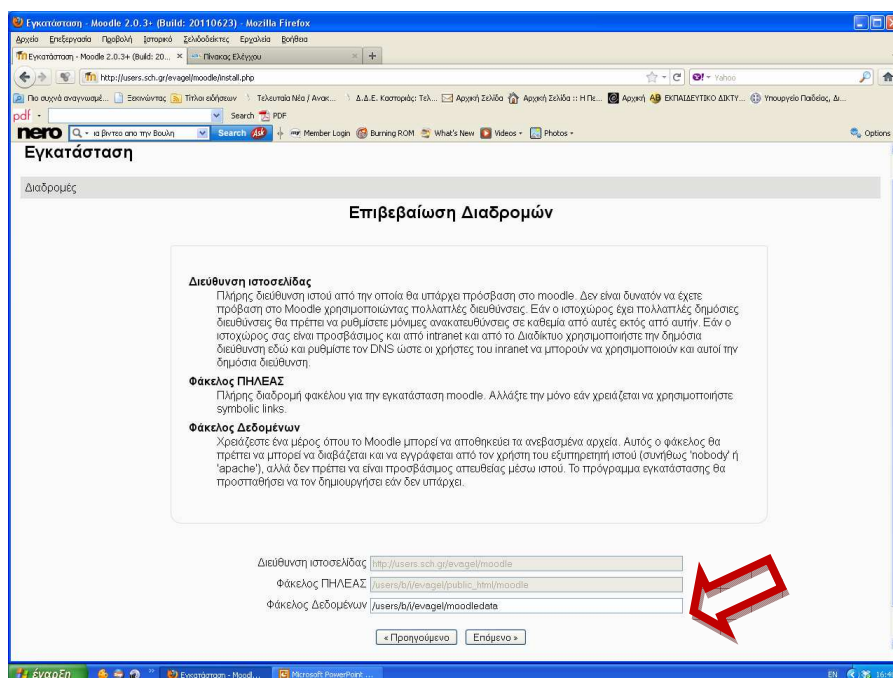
Εγκατάσταση - Moodle 2.0.3+ (Build: 20110623) - Mozilla Firefox

Αρχείο Επεξεργασία Προβολή Ιστορικό Σελιδοδείκτες Εργαλεία Βοήθεια

Εγκατάσταση - Moodle 2.0.3+ (Build: 20... × Πίνακας Ελέγχου × +

http://users.sch.gr/evagel/moodle/install.php

Yahoo

Πιο συχνά αναγνωσμέ... Ξεκινώντας Τίτλοι ειδήσεων Τελευταία Νέα / Ανακ... Δ.Δ.Ε. Καστοριάς: Τελ... Αρχική Σελίδα Αρχική Σελίδα :: Η Πε... Αρχική ΕΚΠΑΙΔΕΥΤΙΚΟ ΔΙΚΤΥ... Υπουργείο Παιδείας, Δι...

pdf Search PDF

nero και βιντεο απο την Βουλη Search Member Login Burning ROM What's New Videos Photos Options

Εγκατάσταση

Διαδρομές

Επιβεβαίωση Διαδρομών

Διεύθυνση ιστοσελίδας
Πλήρης διεύθυνση ιστού από την οποία θα υπάρχει πρόσβαση στο moodle. Δεν είναι δυνατόν να έχετε πρόσβαση στο Moodle χρησιμοποιώντας πολλαπλές διευθύνσεις. Εάν ο ιστοχώρος έχει πολλαπλές δημόσιες διευθύνσεις θα πρέπει να ρυθμίσετε μόνιμες ανακατευθύνσεις σε καθεμία από αυτές εκτός από αυτήν. Εάν ο ιστοχώρος σας είναι προσβάσιμος και από intranet και από το Διαδίκτυο χρησιμοποιήστε την δημόσια διεύθυνση εδώ και ρυθμίστε τον DNS ώστε οι χρήστες του intranet να μπορούν να χρησιμοποιούν και αυτοί την δημόσια διεύθυνση.

Φάκελος ΠΗΛΕΑΣ
Πλήρης διαδρομή φακέλου για την εγκατάσταση moodle. Αλλάξτε την μόνο εάν χρειάζεται να χρησιμοποιήστε symbolic links.

Φάκελος Δεδομένων
Χρειάζεστε ένα μέρος όπου το Moodle μπορεί να αποθηκεύει τα ανεβασμένα αρχεία. Αυτός ο φάκελος θα πρέπει να μπορεί να διαβάζεται και να εγγράφεται από τον χρήστη του εξυπηρετητή ιστού (συνήθως 'nobody' ή 'apache'), αλλά δεν πρέπει να είναι προσβάσιμος απευθείας μέσω ιστού. Το πρόγραμμα εγκατάστασης θα προσπαθήσει να τον δημιουργήσει εάν δεν υπάρχει.

Διεύθυνση ιστοσελίδας http://users.sch.gr/evagel/moodle
Φάκελος ΠΗΛΕΑΣ /users/b/i/evagel/public_html/moodle
Φάκελος Δεδομένων /users/b/i/evagel/moodledata

« Προηγούμενο Επόμενο »

έναρξη Εγκατάσταση - Moodl... Microsoft PowerPoint ... EN 16:4